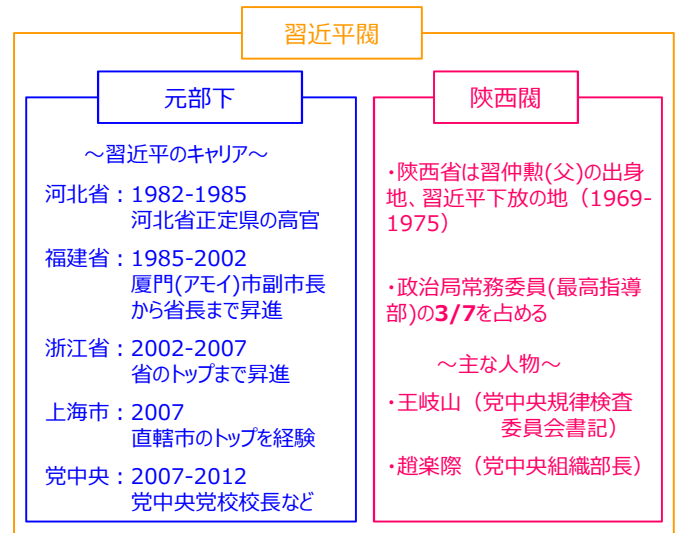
習近平閥

元部下

～習近平のキャリア～

河北省：1982-1985
河北省正定県の高官

福建省：1985-2002
厦門(アモイ)市副市長から省長まで昇進

浙江省：2002-2007
省のトップまで昇進

上海市：2007
直轄市のトップを経験

党中央：2007-2012
党中央党校校長など

陝西閥

・陝西省は習仲勲(父)の出身地、習近平下放の地（1969-1975）

・政治局常務委員(最高指導部)の**3/7**を占める

～主な人物～

・王岐山（党中央規律検査委員会書記）

・趙楽際（党中央組織部長）